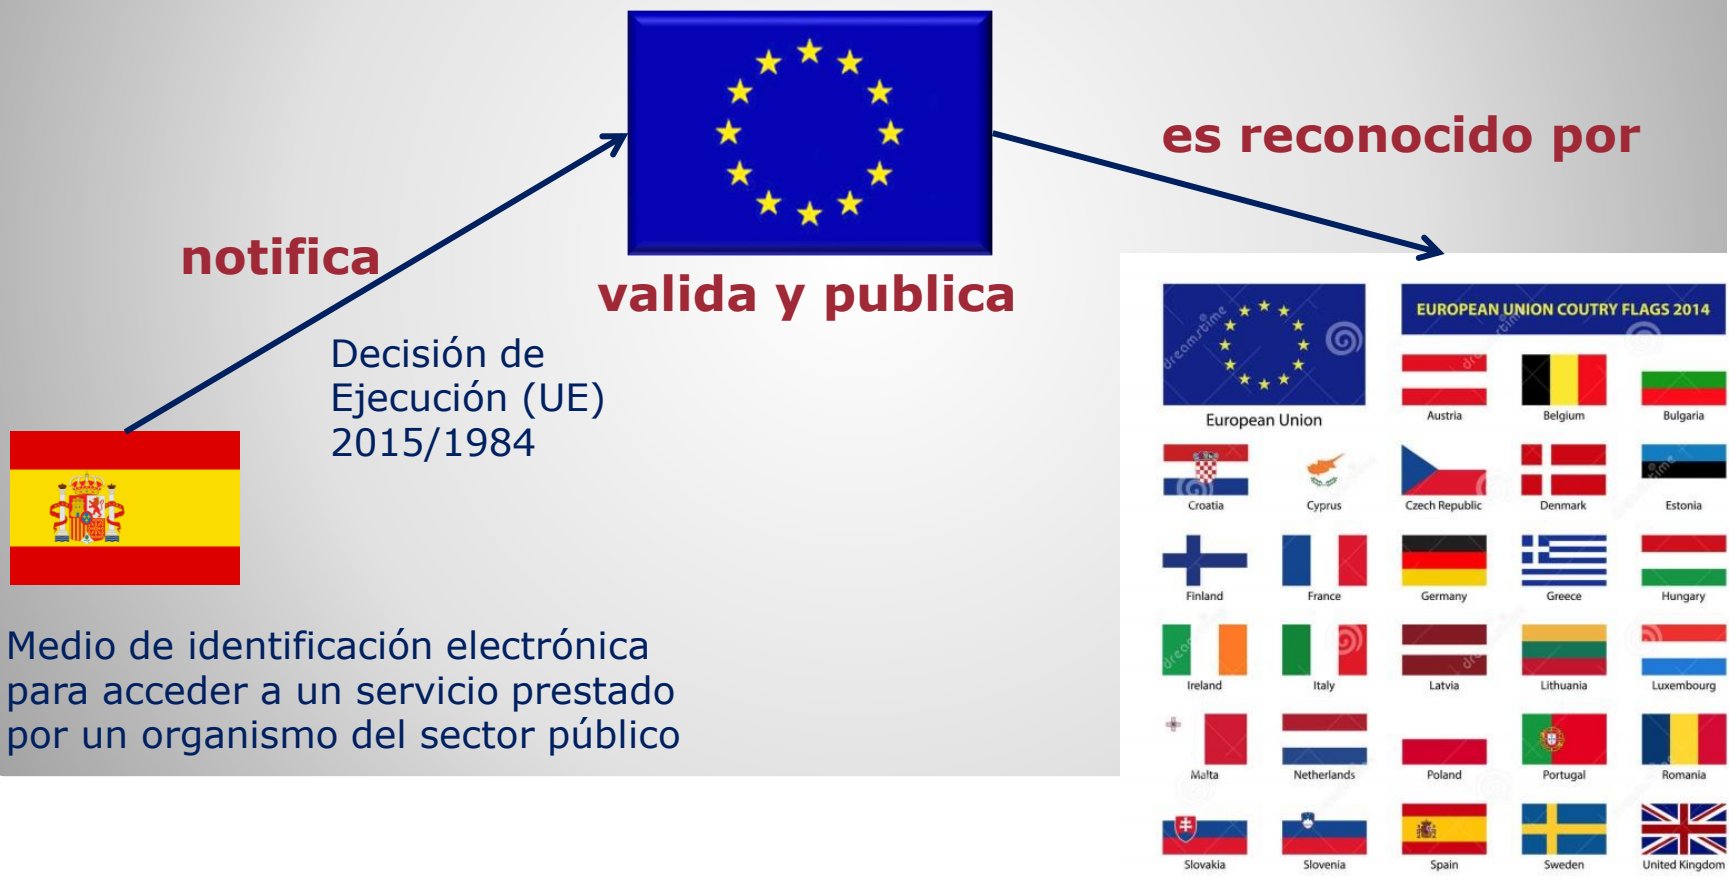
notifica

valida y publica

es reconocido por

Decisión de Ejecución (UE) 2015/1984

Medio de identificación electrónica para acceder a un servicio prestado por un organismo del sector público

European Union

EUROPEAN UNION COUTRY FLAGS 2014

Austria
Belgium
Bulgaria
Croatia
Cyprus
Czech Republic
Denmark
Estonia
Finland
France
Germany
Greece
Hungary
Ireland
Italy
Latvia
Lithuania
Luxembourg
Malta
Netherlands
Poland
Portugal
Romania
Slovakia
Slovenia
Spain
Sweden
United Kingdom